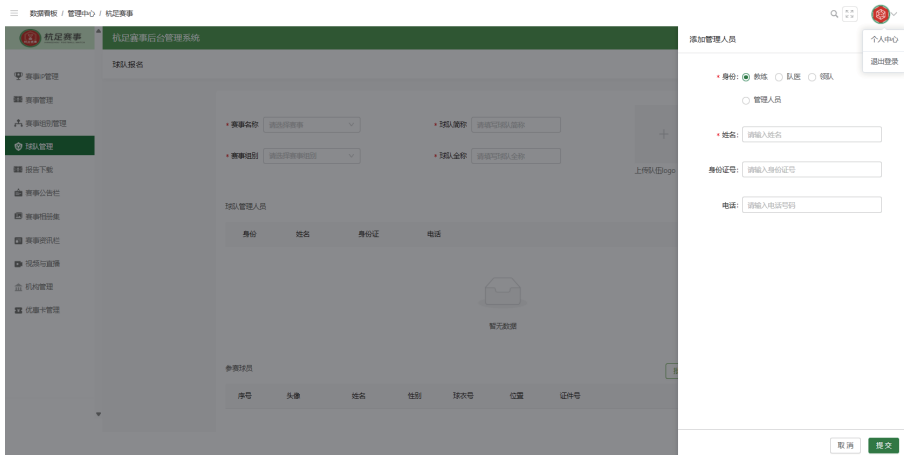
数据看板 / 管理中心 / 杭足赛事

杭足赛事

杭足赛事后台管理系统

赛事IP管理
赛事管理
赛事组织管理
球队管理
报告下载
赛事公告栏
赛事相册集
赛事资讯栏
视频与直播
机构管理
优惠卡管理

球队报名

* 赛事名称 请选择赛事
* 球队简称 请填写球队简称
* 赛事组别 请选择赛事组别
* 球队全称 请填写球队全称

上传队徽logo

球队管理人员

| 身份 | 姓名 | 身份证 | 电话 |
|---|---|---|---|

暂无数据

参赛球员

| 序号 | 头像 | 姓名 | 性别 | 球衣号 | 位置 | 证件号 |
|---|---|---|---|---|---|---|

添加管理人员

* 身份: 教练 队医 领队 管理人员

* 姓名: 请输入姓名

身份证号: 请输入身份证号

电话: 请输入电话号码

个人中心
退出登录

取消 提交